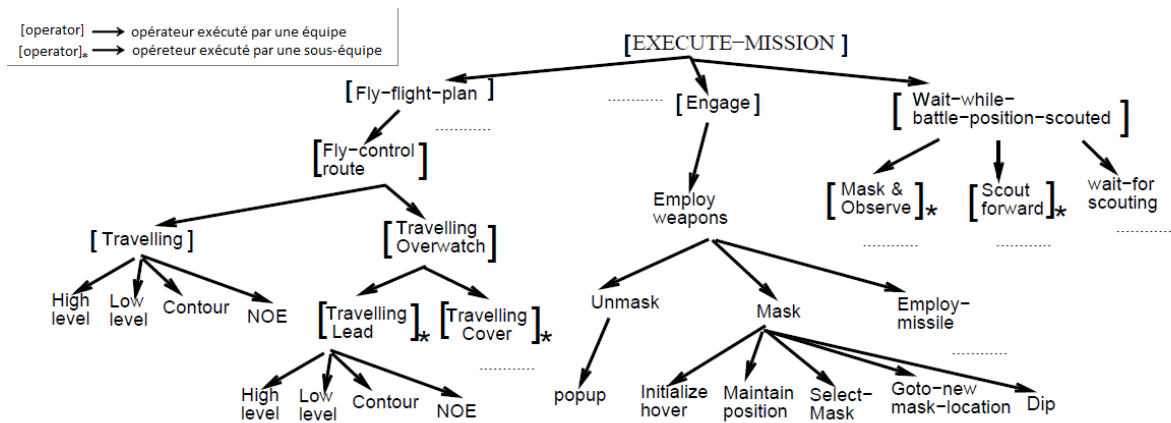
[operator] → opérateur exécuté par une équipe
[operator]* → opéreteur exécuté par une sous-équipe

[EXECUTE−MISSION ]

[ Fly−flight−plan ]
[ Engage ]
[ Wait−while− battle−position−scouted ]

[ Fly−control route ]

Employ weapons

[ Mask & Observe ]*
[ Scout forward ]*
wait−for scouting

[ Travelling ]
[ Travelling Overwatch ]

High level
Low level
Contour
NOE

[ Travelling Lead ]*
[ Travelling Cover ]*

Unmask
Mask
Employ− missile

popup

High level
Low level
Contour
NOE

Initialize hover
Maintain position
Select− Mask
Goto−new mask−location
Dip